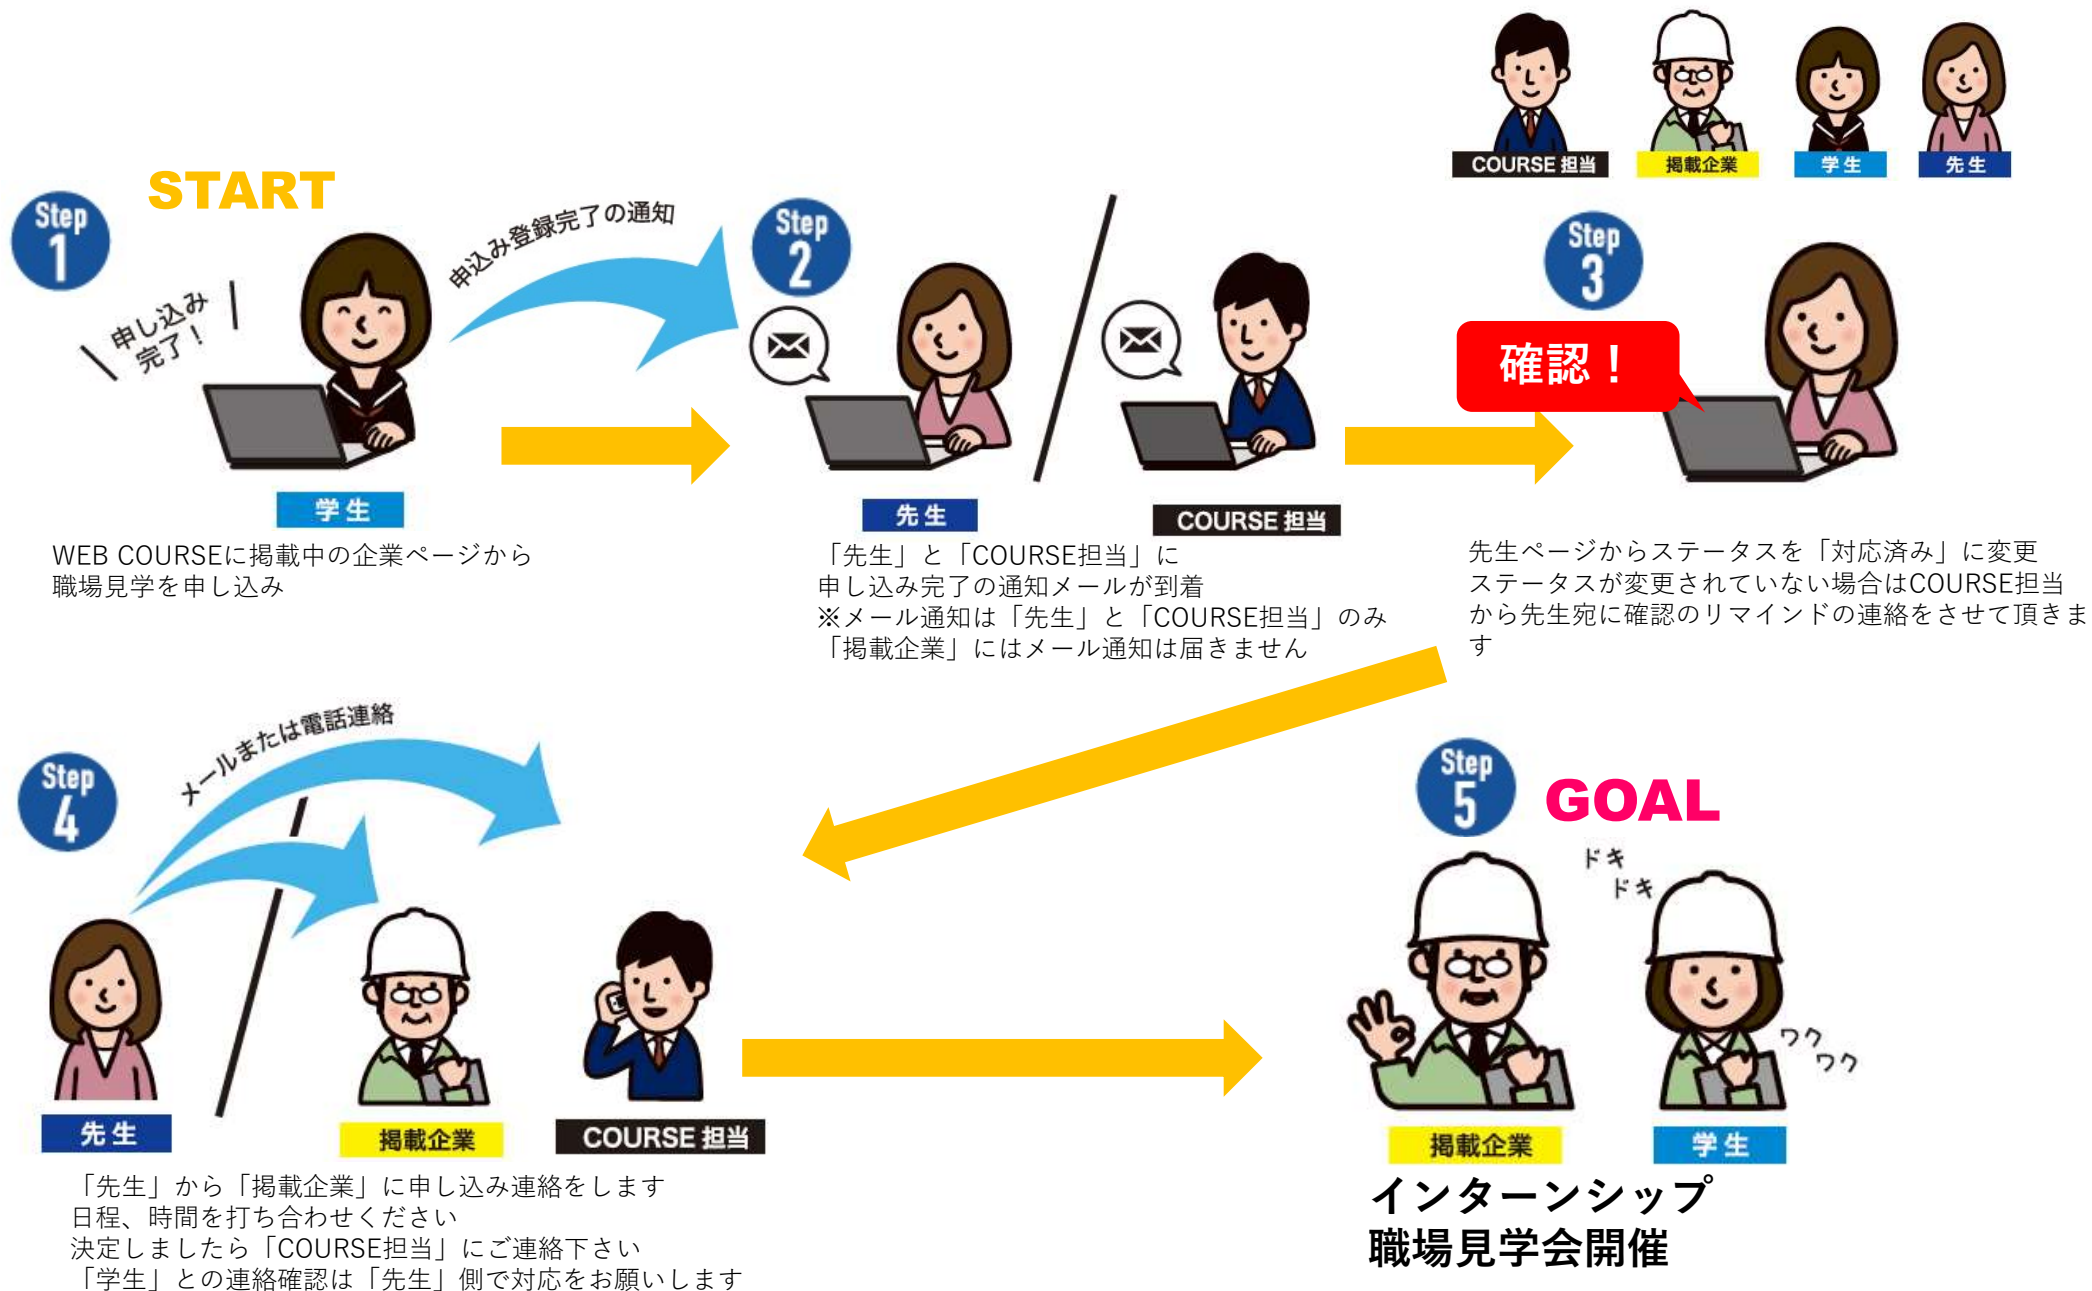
COURSE担当
掲載企業
学生
先生

START

Step 1

＼申し込み完了！／

申込み登録完了の通知

学生

WEB COURSEに掲載中の企業ページから職場見学を申し込み

Step 2

先生

COURSE担当

「先生」と「COURSE担当」に申し込み完了の通知メールが到着
※メール通知は「先生」と「COURSE担当」のみ
「掲載企業」にはメール通知は届きません

Step 3

確認！

先生ページからステータスを「対応済み」に変更
ステータスが変更されていない場合はCOURSE担当から先生宛に確認のリマインドの連絡をさせて頂きます

Step 4

メールまたは電話連絡

先生

掲載企業

COURSE担当

「先生」から「掲載企業」に申し込み連絡をします
日程、時間を打ち合わせください
決定しましたら「COURSE担当」にご連絡下さい
「学生」との連絡確認は「先生」側で対応をお願いします

Step 5

GOAL

ドキドキ

ワクワク

掲載企業

学生

インターンシップ
職場見学会開催